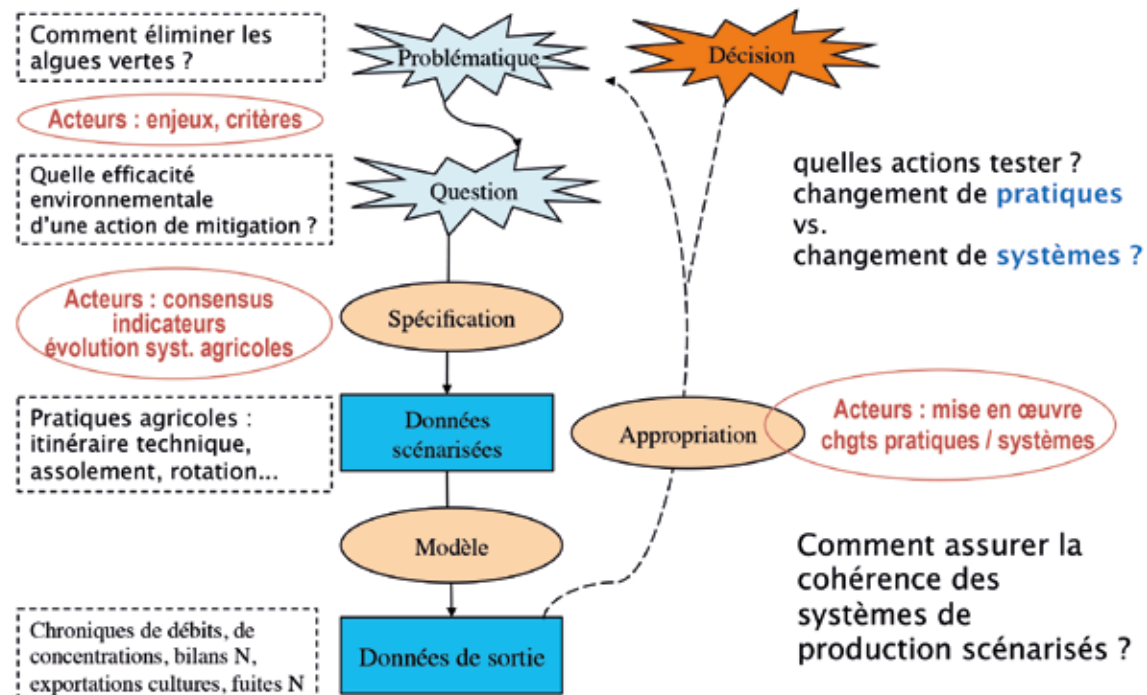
Comment éliminer les algues vertes ?

Problématique

Décision

Acteurs : enjeux, critères

Quelle efficacité environnementale d'une action de mitigation ?

Question

quelles actions tester ?
changement de pratiques
vs.
changement de systèmes ?

Acteurs : consensus indicateurs évolution syst. agricoles

Spécification

Pratiques agricoles : itinéraire technique, assolement, rotation...

Données scénarisées

Appropriation

Acteurs : mise en œuvre chgts pratiques / systèmes

Modèle

Comment assurer la cohérence des systèmes de production scénarisés ?

Chroniques de débits, de concentrations, bilans N, exportations cultures, fuites N

Données de sortie